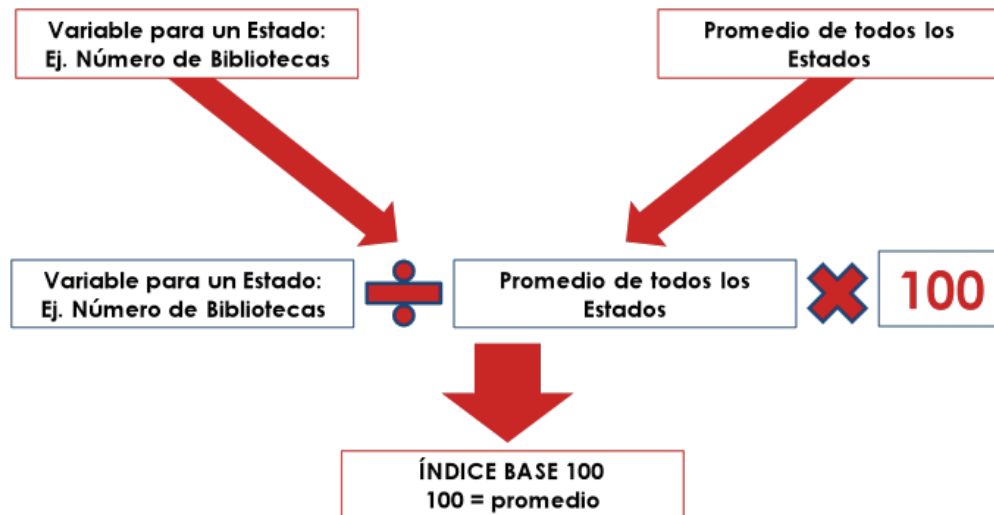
Variable para un Estado:
Ej. Número de Bibliotecas

Promedio de todos los Estados

Variable para un Estado:
Ej. Número de Bibliotecas

$\div$

Promedio de todos los Estados

$\times$

100

ÍNDICE BASE 100
100 = promedio